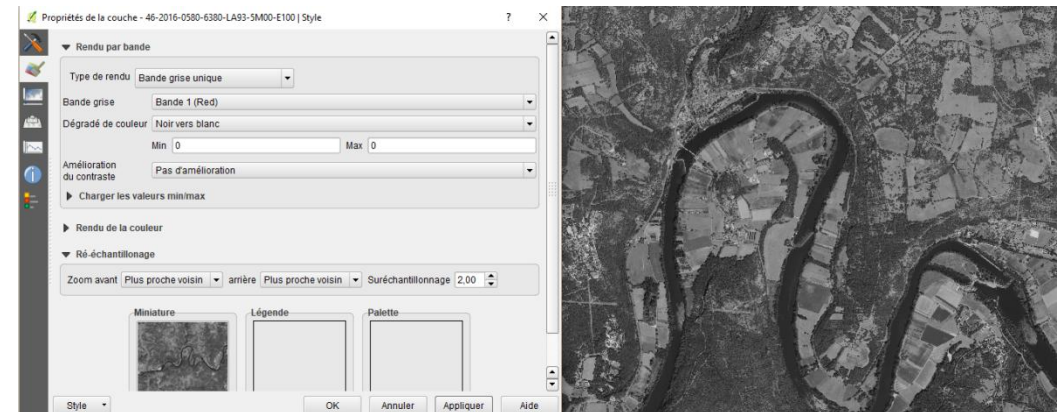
Propriétés de la couche - 46-2016-0580-6380-LA93-5M00-E100 | Style

? ×

▼ Rendu par bande

Type de rendu | Bande grise unique

Bande grise | Bande 1 (Red)

Dégradé de couleur | Noir vers blanc

Min | 0 | Max | 0

Amélioration du contraste | Pas d'amélioration

▶ Charger les valeurs min/max

▶ Rendu de la couleur

▼ Ré-échantillonage

Zoom avant | Plus proche voisin | arrière | Plus proche voisin | Suréchantillonnage | 2,00

Miniature

Légende

Palette

Style

OK

Annuler

Appliquer

Aide